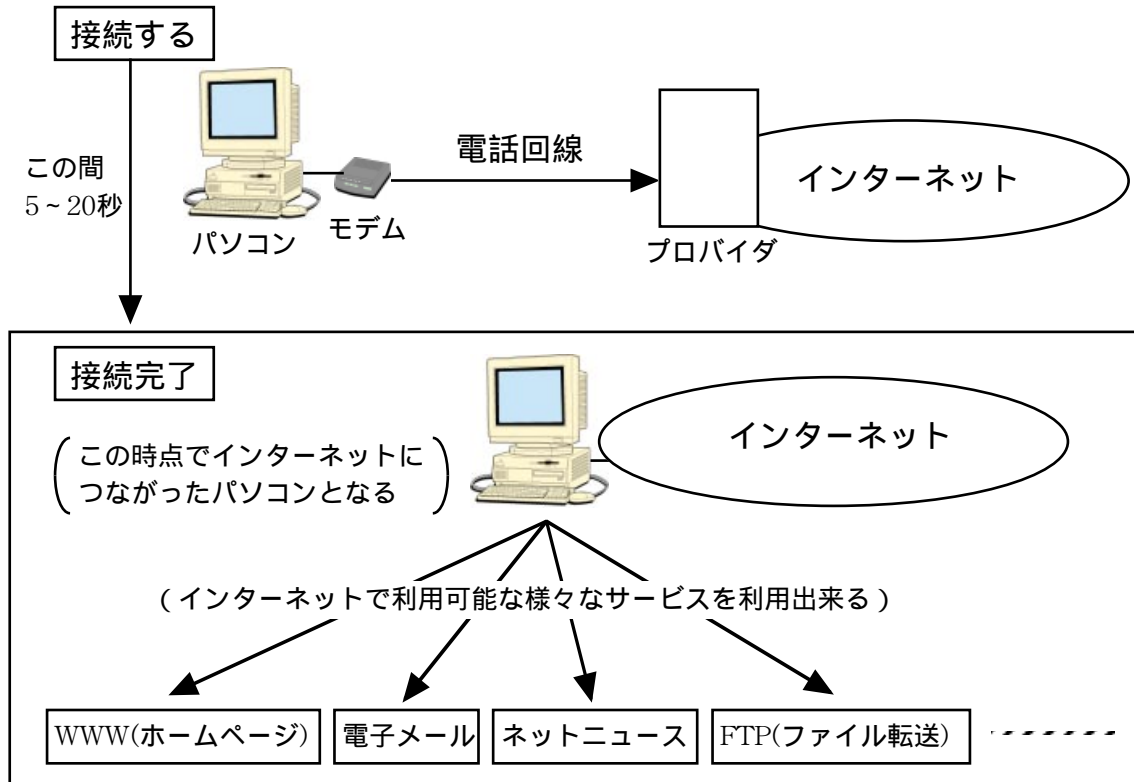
接続する

この間
5～20秒

パソコン

モデム

電話回線

プロバイダ

インターネット

接続完了

（この時点でインターネットにつながったパソコンとなる）

インターネット

（インターネットで利用可能な様々なサービスを利用出来る）

WWW(ホームページ)

電子メール

ネットニュース

FTP(ファイル転送)